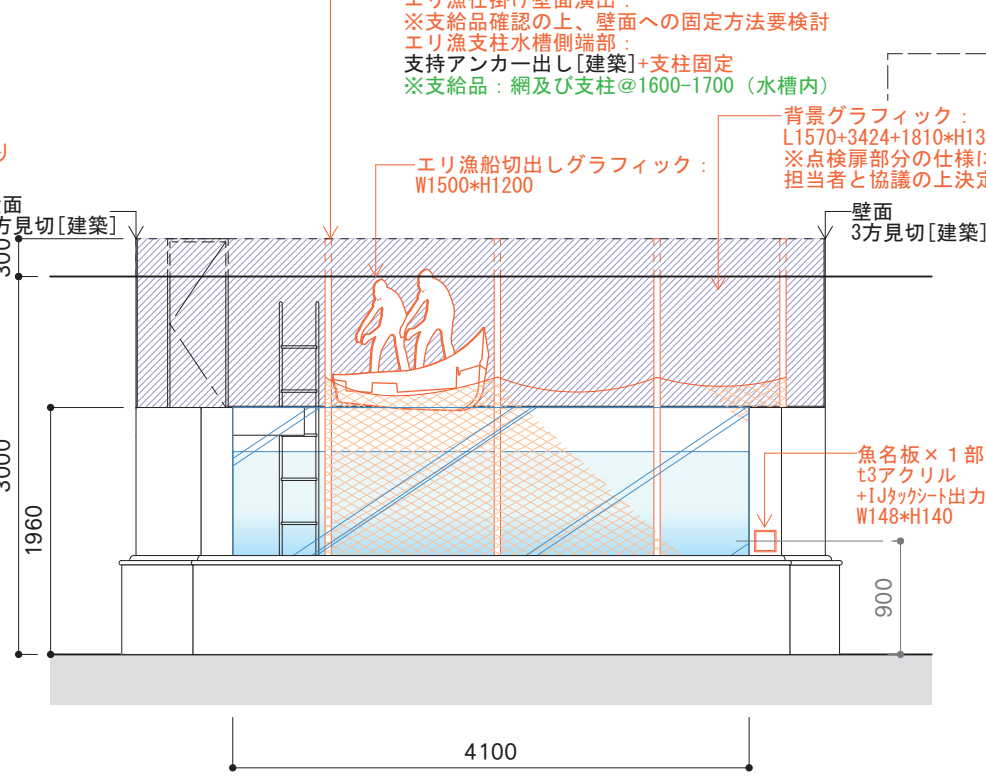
エリ漁仕掛け壁面演出：
※支給品確認の上、壁面への固定方法要検討
エリ漁支柱水槽側端部：
支持アンカー出し[建築]+支柱固定
※支給品：網及び支柱@1600-1700（水槽内）

背景グラフィック：
L1570+3424+1810*H13
※点検扉部分の仕様に
担当者と協議の上決定

エリ漁船切出しグラフィック：
W1500*H1200

り

面
方見切[建築]

壁面
3方見切[建築]

300

3000

1960

魚名板×１部
t3アクリル
+IJﾀｯｸｼｰﾄ出力
W148*H140

900

4100